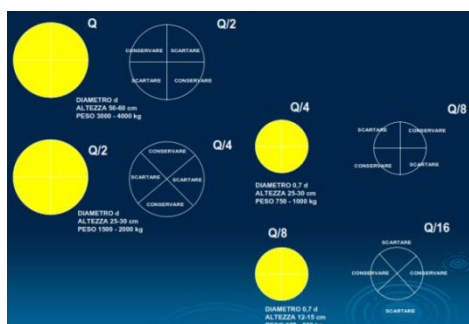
Q

Q/2

CONSERVARE SCARTARE
SCARTARE CONSERVARE

DIAMETRO d
ALTEZZA 50-60 cm
PESO 3000 - 4000 kg

Q/4

Q/8

SCARTARE CONSERVARE
CONSERVARE SCARTARE

Q/2

Q/4

CONSERVARE
SCARTARE SCARTARE
CONSERVARE

DIAMETRO d
ALTEZZA 25-30 cm
PESO 1500 - 2000 kg

DIAMETRO 0,7 d
ALTEZZA 25-30 cm
PESO 750 - 1000 kg

Q/8

Q/16

SCARTARE
CONSERVARE CONSERVARE
SCARTARE

DIAMETRO 0,7 d
ALTEZZA 12-15 cm
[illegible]